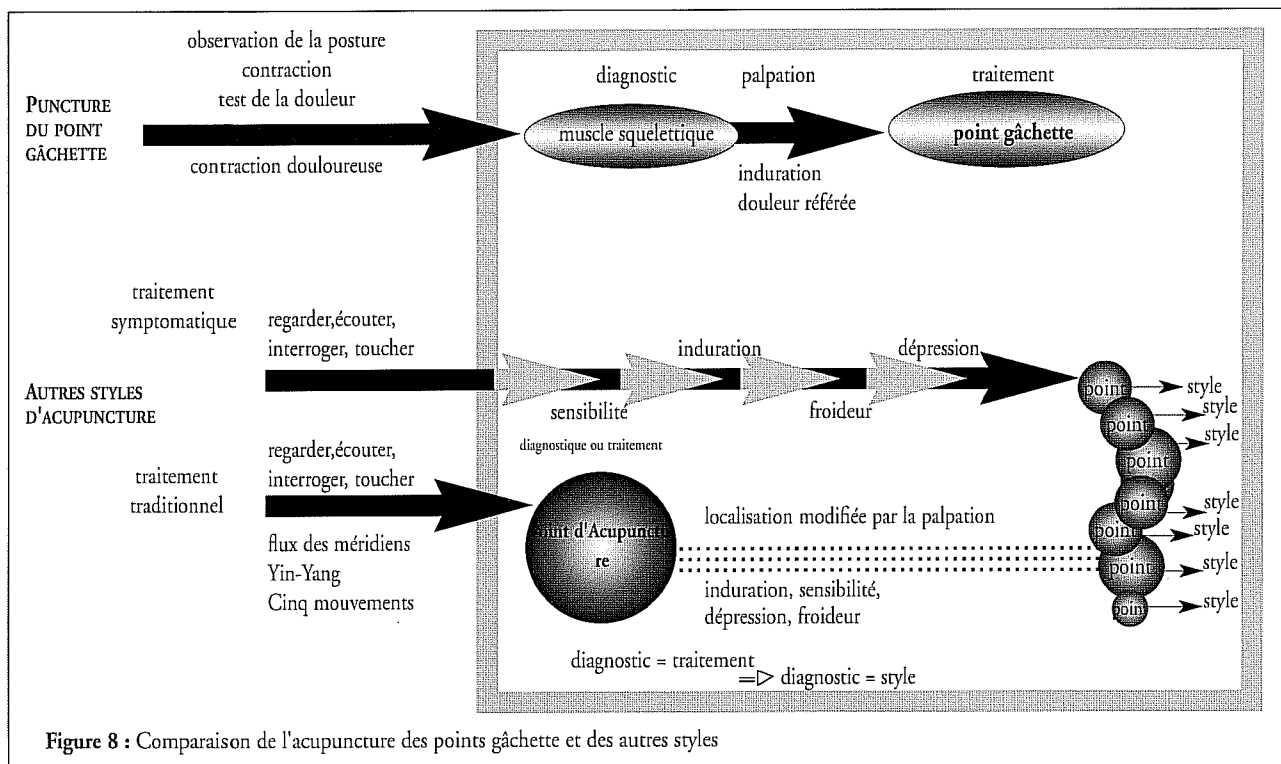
observation de la posture
contraction
test de la douleur

PUNCTURE DU POINT GÂCHETTE

contraction douloureuse

diagnostic

palpation

traitement

muscle squelettique

point gâchette

induration
douleur référée

traitement symptomatique

regarder,écouter, interroger, toucher

induration

dépression

AUTRES STYLES D'ACUPUNCTURE

sensibilité

froideur

diagnostique ou traitement

point → style
point → style
point → style
point → style
point → style
point → style
poin → style

traitement traditionnel

regarder,écouter, interroger, toucher

flux des méridiens
Yin-Yang
Cinq mouvements

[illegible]oint d'Acupunctu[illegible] re

localisation modifiée par la palpation

induration, sensibilité, dépression, froideur

diagnostic = traitement
=▷ diagnostic = style

Figure 8 : Comparaison de l'acupuncture des points gâchette et des autres styles